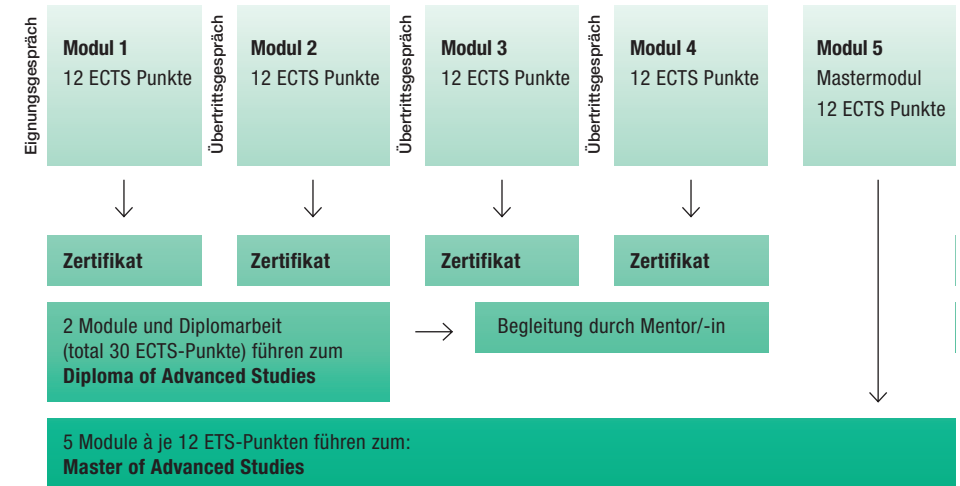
Eignungsgespräch

Modul 1
12 ECTS Punkte

Übertrittsgespräch

Modul 2
12 ECTS Punkte

Übertrittsgespräch

Modul 3
12 ECTS Punkte

Übertrittsgespräch

Modul 4
12 ECTS Punkte

Modul 5
Mastermodul
12 ECTS Punkte

Zertifikat

Zertifikat

Zertifikat

Zertifikat

2 Module und Diplomarbeit (total 30 ECTS-Punkte) führen zum
**Diploma of Advanced Studies**

Begleitung durch Mentor/-in

5 Module à je 12 ETS-Punkten führen zum:
**Master of Advanced Studies**